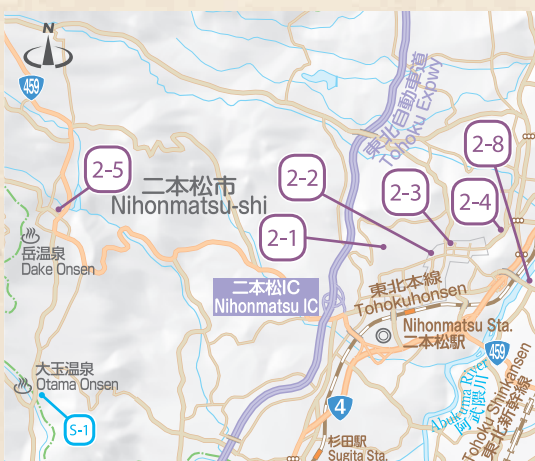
N
459
2-5
二本松市
Nihonmatsu-shi
岳温泉
Dake Onsen
大玉温泉
Otama Onsen
S-1
2-2
2-1
2-3
2-4
2-8
東北自動車道
Tohoku Expwy
二本松IC
Nihonmatsu IC
東北本線
Tohokuhonsen
Nihonmatsu Sta.
二本松駅
459
4
Abukuma River
阿武隈川
Tohoku Shinkansen
東北新幹線
杉田駅
Sugita Sta.